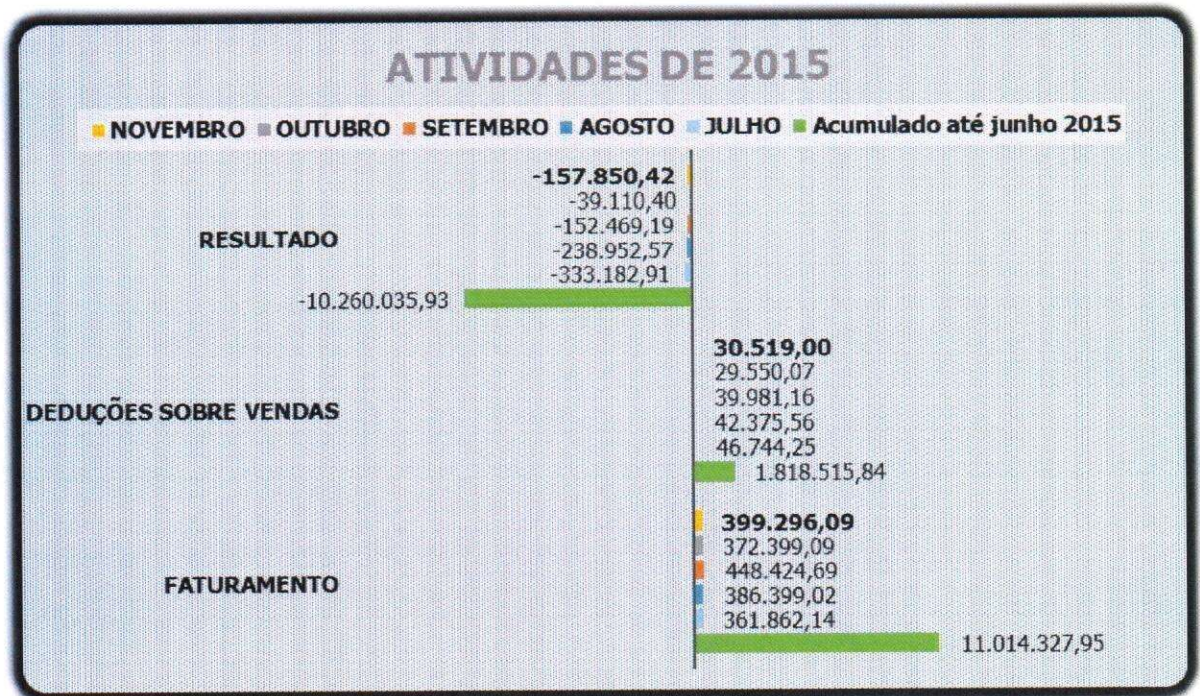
ATIVIDADES DE 2015

NOVEMBRO OUTUBRO SETEMBRO AGOSTO JULHO Acumulado até junho 2015

RESULTADO

-157.850,42
-39.110,40
-152.469,19
-238.952,57
-333.182,91
-10.260.035,93

DEDUÇÕES SOBRE VENDAS

30.519,00
29.550,07
39.981,16
42.375,56
46.744,25
1.818.515,84

FATURAMENTO

399.296,09
372.399,09
448.424,69
386.399,02
361.862,14
11.014.327,95